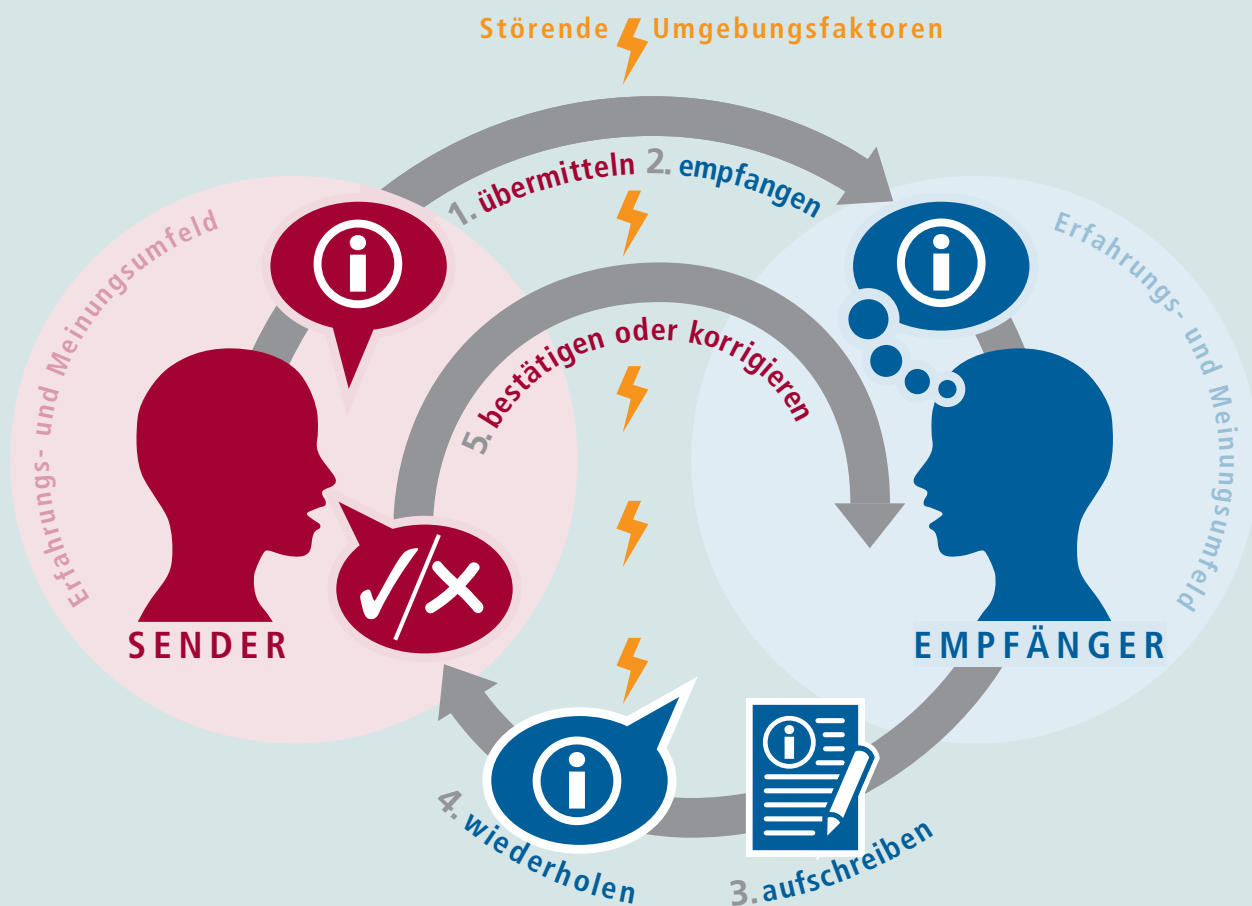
Störende Umgebungsfaktoren

1. übermitteln 2. empfangen

Erfahrungs- und Meinungsumfeld

Erfahrungs- und Meinungsumfeld

5. bestätigen oder korrigieren

SENDER

EMPFÄNGER

4. wiederholen

3. aufschreiben